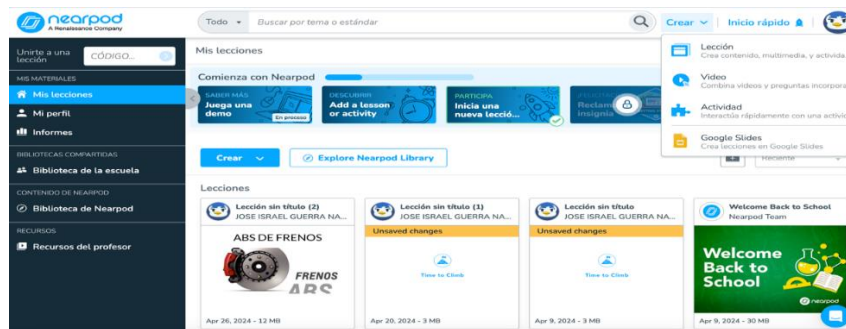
nearpod
A Renaissance Company

Todo ▾ Buscar por tema o estándar

Crear ▾ Inicio rápido

Unirte a una lección CÓDIGO...

MIS MATERIALES
Mis lecciones
Mi perfil
Informes

BIBLIOTECAS COMPARTIDAS
Biblioteca de la escuela

CONTENIDO DE NEARPOD
Biblioteca de Nearpod

RECURSOS
Recursos del profesor

Mis lecciones

Comienza con Nearpod

SABER MÁS
Juega una demo
En proceso

DESCUBRIR
Add a lesson or activity

PARTICIPA
Inicia una nueva lecció...

Reclam... insignia

Lección
Crea contenido, multimedia, y activida...

Video
Combina videos y preguntas incorpora...

Actividad
Interactúa rápidamente con una activi...

Google Slides
Crea lecciones en Google Slides

Crear ▾

Explore Nearpod Library

Reciente

Lecciones

Lección sin título (2)
JOSE ISRAEL GUERRA NA...
ABS DE FRENOS
FRENOS ABS
Apr 26, 2024 - 12 MB

Lección sin título (1)
JOSE ISRAEL GUERRA NA...
Unsaved changes
Time to Climb
Apr 20, 2024 - 3 MB

Lección sin título
JOSE ISRAEL GUERRA NA...
Unsaved changes
Time to Climb
Apr 9, 2024 - 3 MB

Welcome Back to School
Nearpod Team
Welcome Back to School
nearpod
Apr 9, 2024 - 30 MB